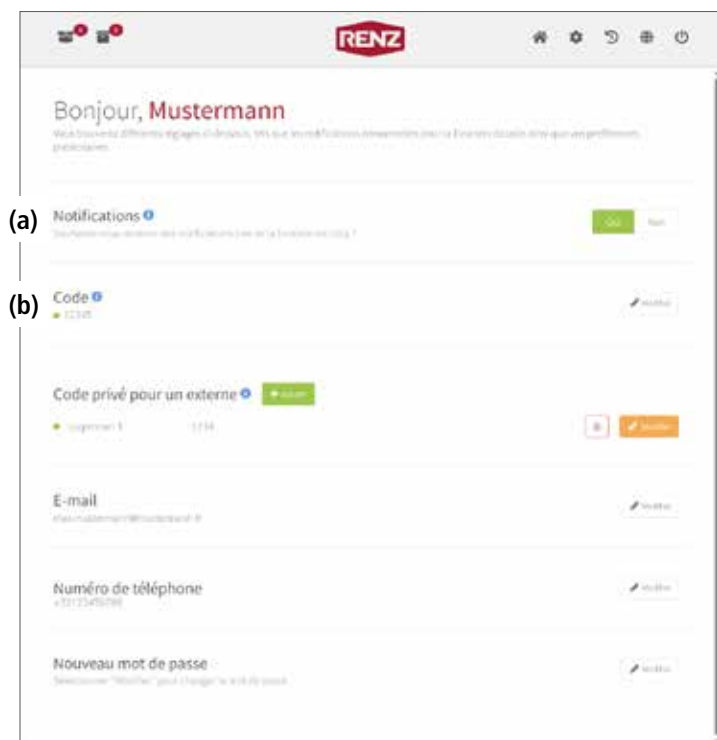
RENZ

Bonjour, Mustermann

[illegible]

(a) Notifications

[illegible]

Oui Non

(b) Code

12345

Modifier

Code privé pour un externe

+ Ajouter

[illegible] 1234

Modifier

E-mail

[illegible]

Modifier

Numéro de téléphone

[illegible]

Modifier

Nouveau mot de passe

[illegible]

Modifier